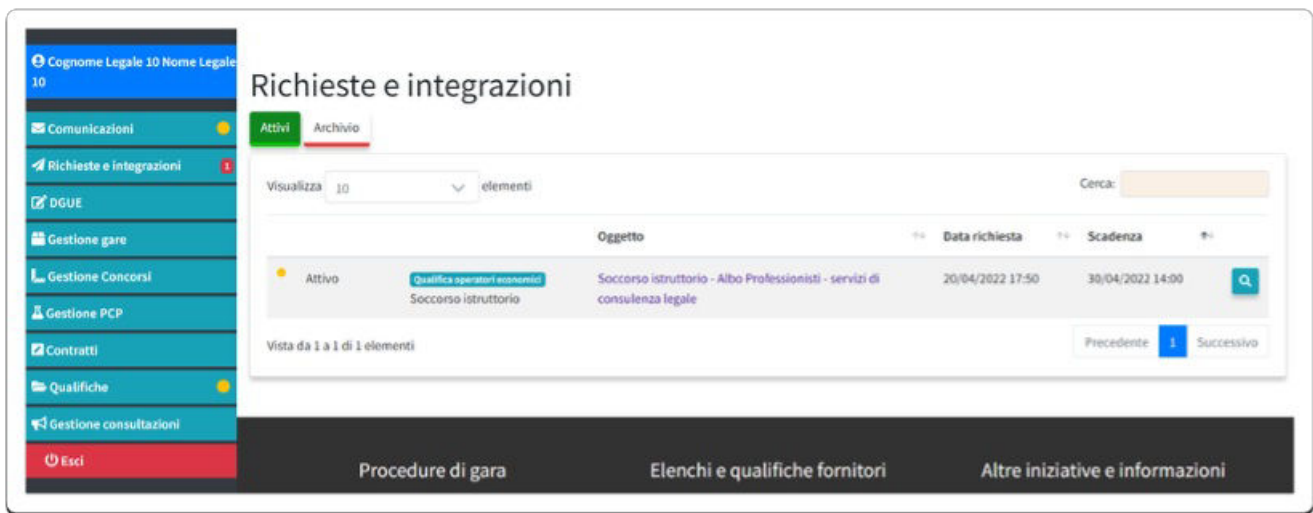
Cognome Legale 10 Nome Legale 10

Comunicazioni

Richieste e integrazioni 1

DGUE

Gestione gare

Gestione Concorsi

Gestione PCP

Contratti

Qualifiche

Gestione consultazioni

Esci

Richieste e integrazioni

Attivi | Archivio

Visualizza 10 elementi

Cerca:

| | | Oggetto | Data richiesta | Scadenza | |
|---|---|---|---|---|---|
| Attivo | Qualifica operatori economici Soccorso istruttorio | Soccorso istruttorio - Albo Professionisti - servizi di consulenza legale | 20/04/2022 17:50 | 30/04/2022 14:00 | |

Vista da 1 a 1 di 1 elementi

Precedente 1 Successivo

Procedure di gara

Elenchi e qualifiche fornitori

Altre iniziative e informazioni